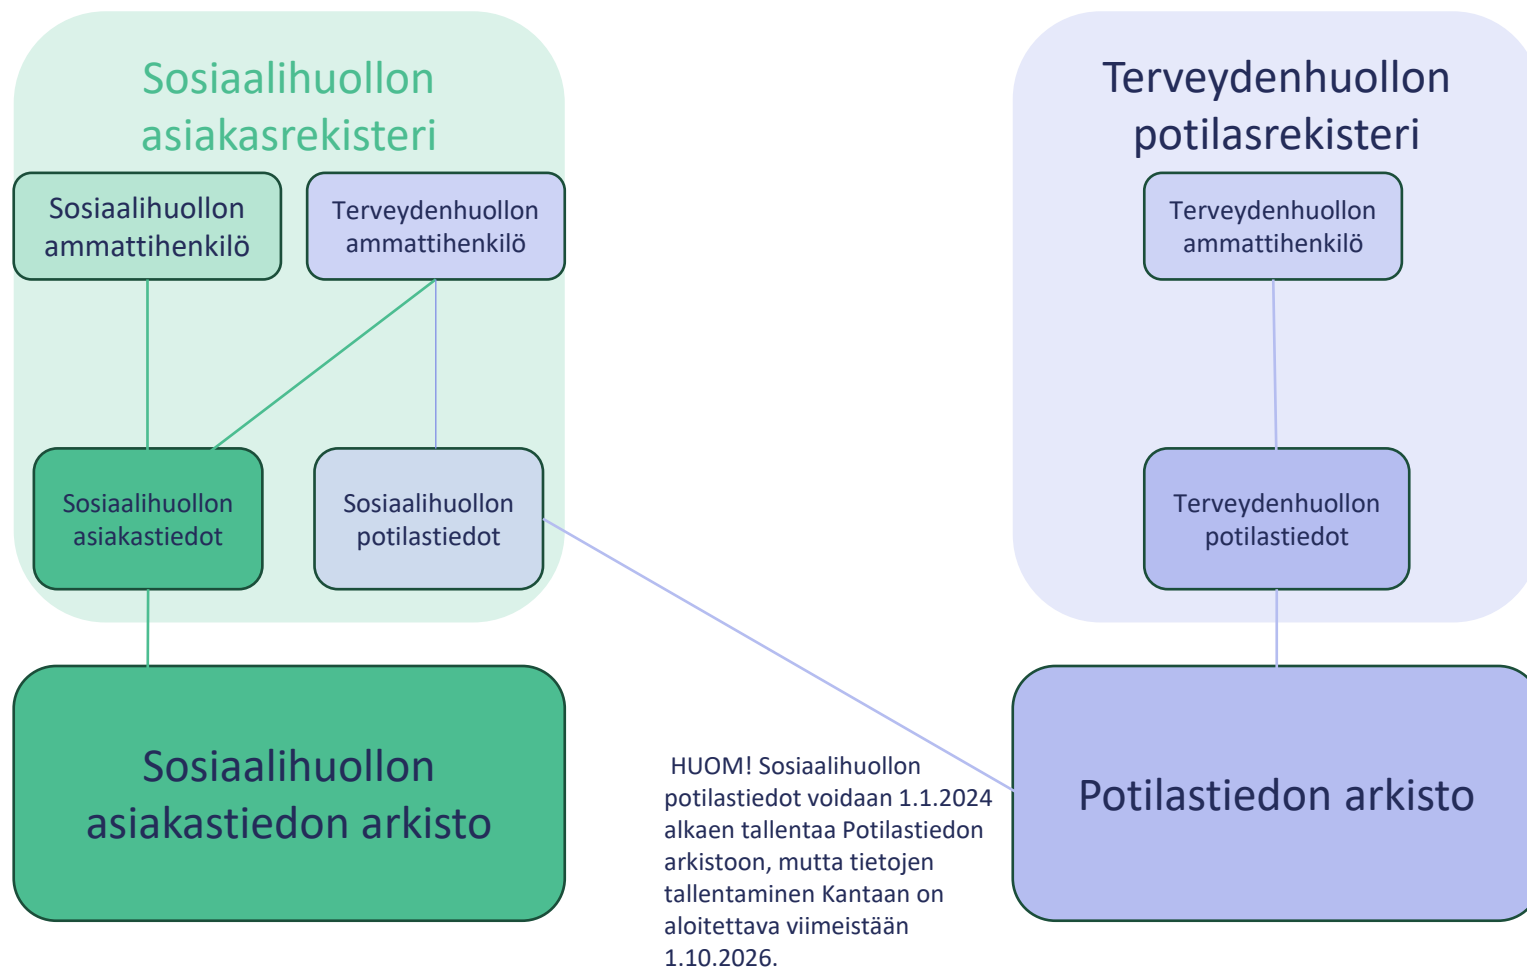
Sosiaalihuollon asiakasrekisteri

Sosiaalihuollon ammattihenkilö

Terveydenhuollon ammattihenkilö

Sosiaalihuollon asiakastiedot

Sosiaalihuollon potilastiedot

Sosiaalihuollon asiakastiedon arkisto

Terveydenhuollon potilasrekisteri

Terveydenhuollon ammattihenkilö

Terveydenhuollon potilastiedot

Potilastiedon arkisto

HUOM! Sosiaalihuollon potilastiedot voidaan 1.1.2024 alkaen tallentaa Potilastiedon arkistoon, mutta tietojen tallentaminen Kantaan on aloitettava viimeistään 1.10.2026.